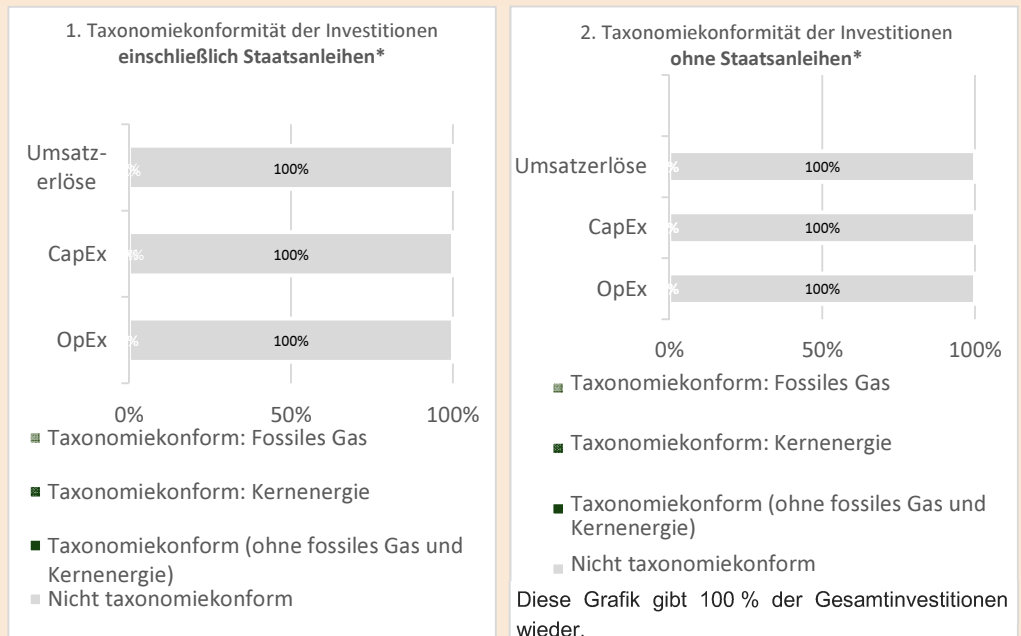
1. Taxonomiekonformität der Investitionen
**einschließlich Staatsanleihen***

Umsatzerlöse
%
100%

CapEx
%
100%

OpEx
%
100%

0% 50% 100%

Taxonomiekonform: Fossiles Gas

Taxonomiekonform: Kernenergie

Taxonomiekonform (ohne fossiles Gas und Kernenergie)

Nicht taxonomiekonform

2. Taxonomiekonformität der Investitionen
**ohne Staatsanleihen***

Umsatzerlöse
%
100%

CapEx
%
100%

OpEx
%
100%

0% 50% 100%

Taxonomiekonform: Fossiles Gas

Taxonomiekonform: Kernenergie

Taxonomiekonform (ohne fossiles Gas und Kernenergie)

Nicht taxonomiekonform

Diese Grafik gibt 100 % der Gesamtinvestitionen wieder.